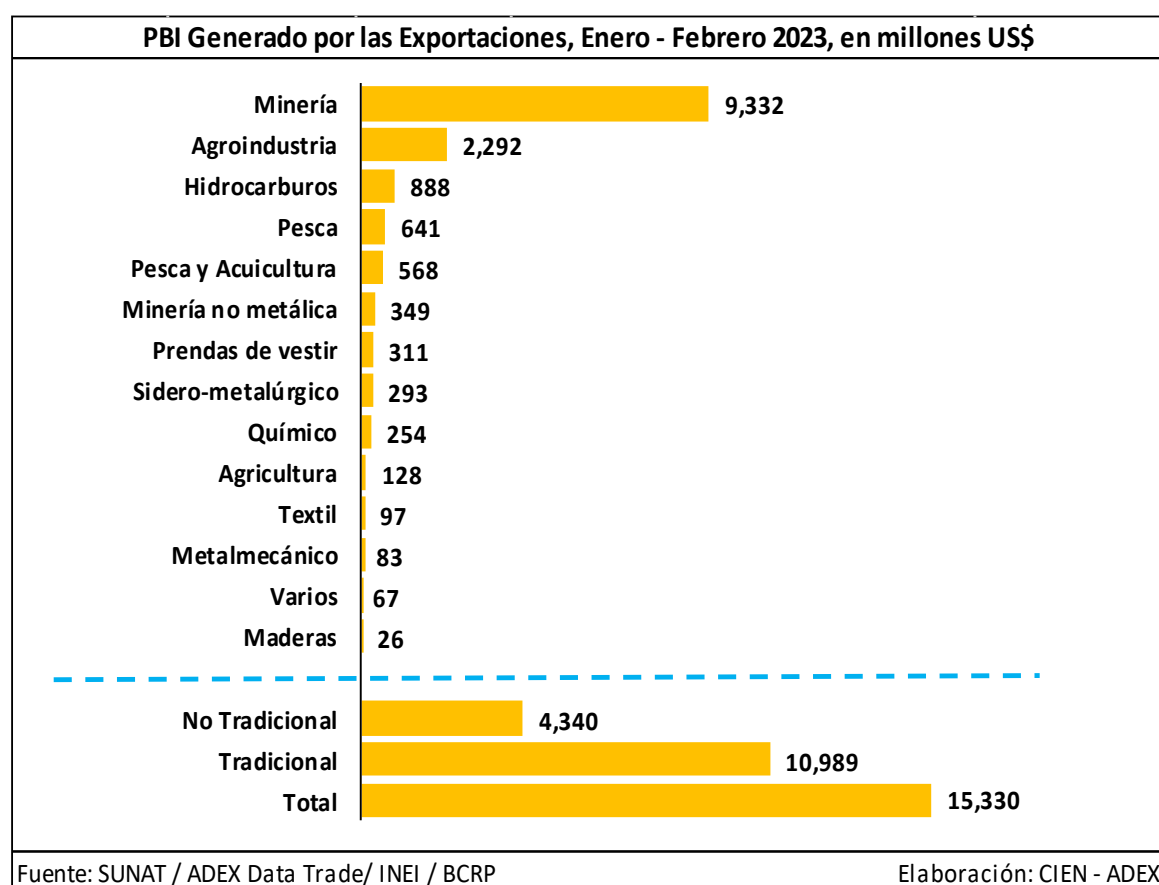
PBI Generado por las Exportaciones, Enero - Febrero 2023, en millones US$

Minería 9,332
Agroindustria 2,292
Hidrocarburos 888
Pesca 641
Pesca y Acuicultura 568
Minería no metálica 349
Prendas de vestir 311
Sidero-metalúrgico 293
Químico 254
Agricultura 128
Textil 97
Metalmecánico 83
Varios 67
Maderas 26

No Tradicional 4,340
Tradicional 10,989
Total 15,330

Fuente: SUNAT / ADEX Data Trade/ INEI / BCRP

Elaboración: CIEN - ADEX